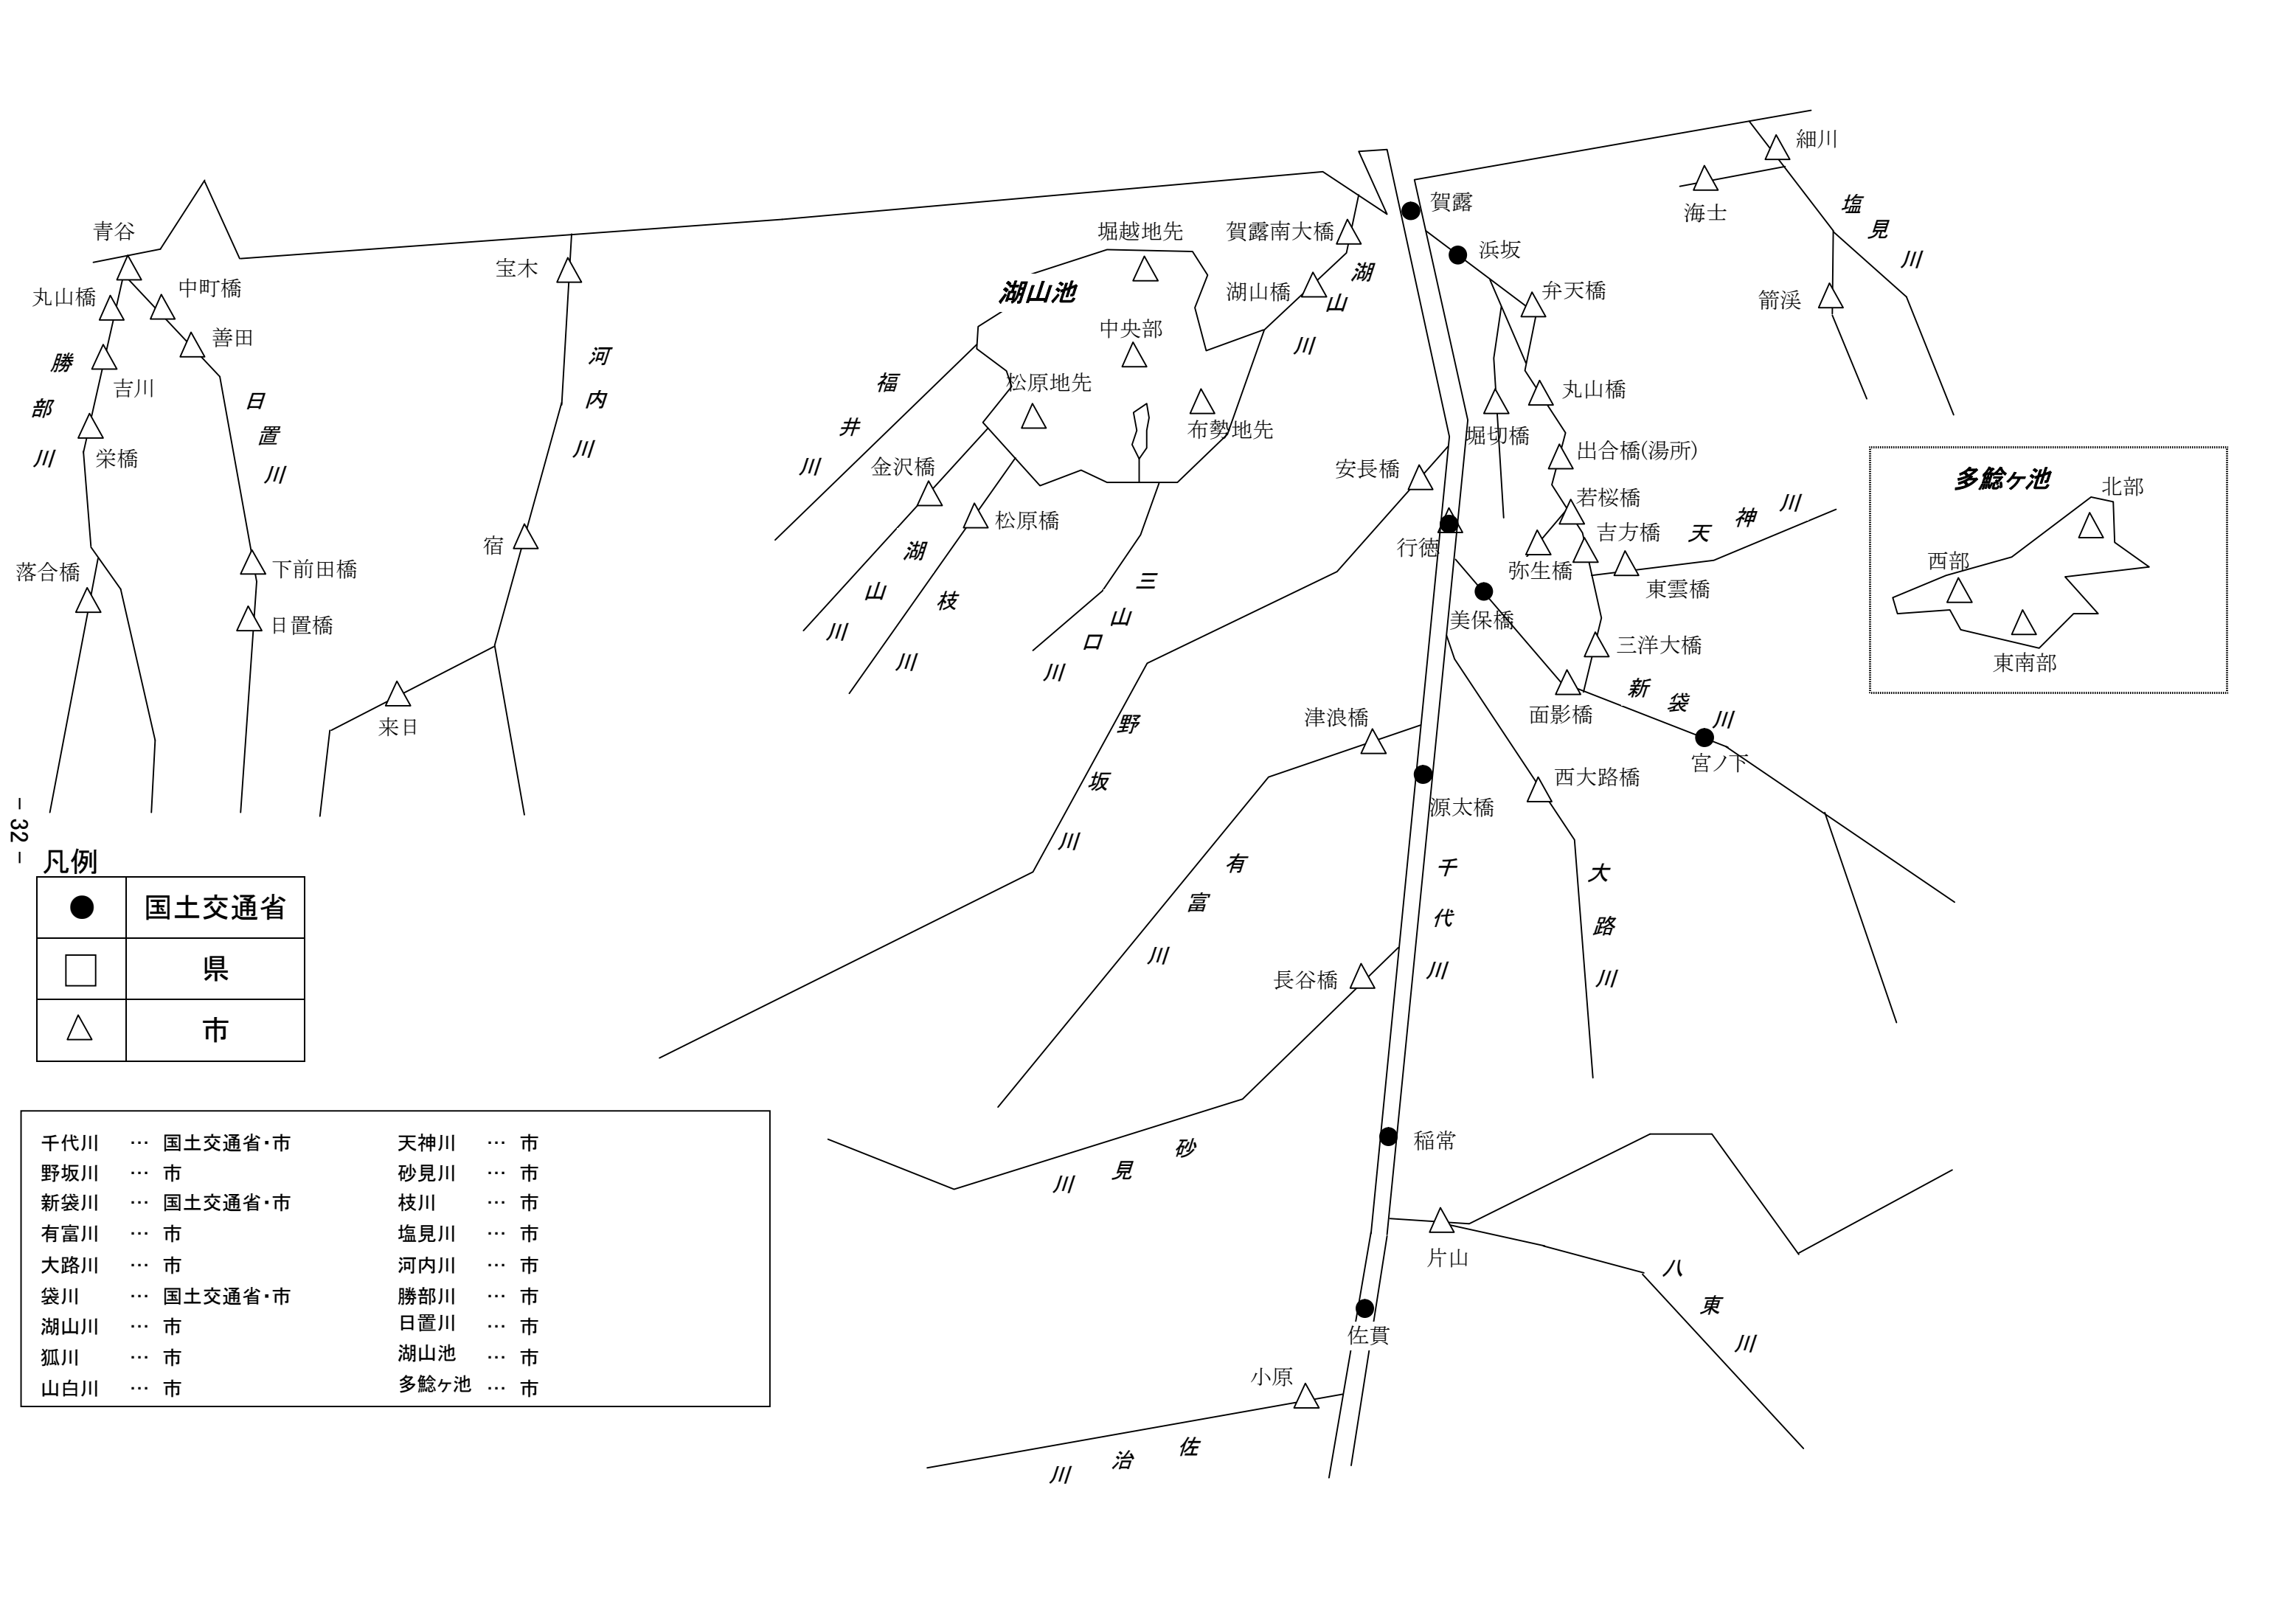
青谷
丸山橋
中町橋
善田
勝部川
吉川
栄橋
日置川
落合橋
下前田橋
日置橋
宝木
河内川
宿
来日
堀越地先
賀露南大橋
湖山池
湖山橋
湖山川
中央部
松原地先
布勢地先
福井川
金沢橋
湖山川
松原橋
枝川
三山口川
安長橋
行徳
野坂川
津浪橋
有富川
長谷橋
砂見川
賀露
浜坂
弁天橋
丸山橋
堀切橋
出合橋(湯所)
若桜橋
吉方橋
弥生橋
天神川
東雲橋
美保橋
三洋大橋
新袋川
面影橋
宮ノ下
西大路橋
源太橋
千代川
大路川
稲常
片山
八東川
佐貫
小原
佐治川
細川
海士
塩見川
箭渓
多鯰ヶ池
北部
西部
東南部
－ 32 －
凡例

| ● | 国土交通省 |
|---|---|
| □ | 県 |
| △ | 市 |

千代川 … 国土交通省・市
野坂川 … 市
新袋川 … 国土交通省・市
有富川 … 市
大路川 … 市
袋川 … 国土交通省・市
湖山川 … 市
狐川 … 市
山白川 … 市

天神川 … 市
砂見川 … 市
枝川 … 市
塩見川 … 市
河内川 … 市
勝部川 … 市
日置川 … 市
湖山池 … 市
多鯰ヶ池 … 市